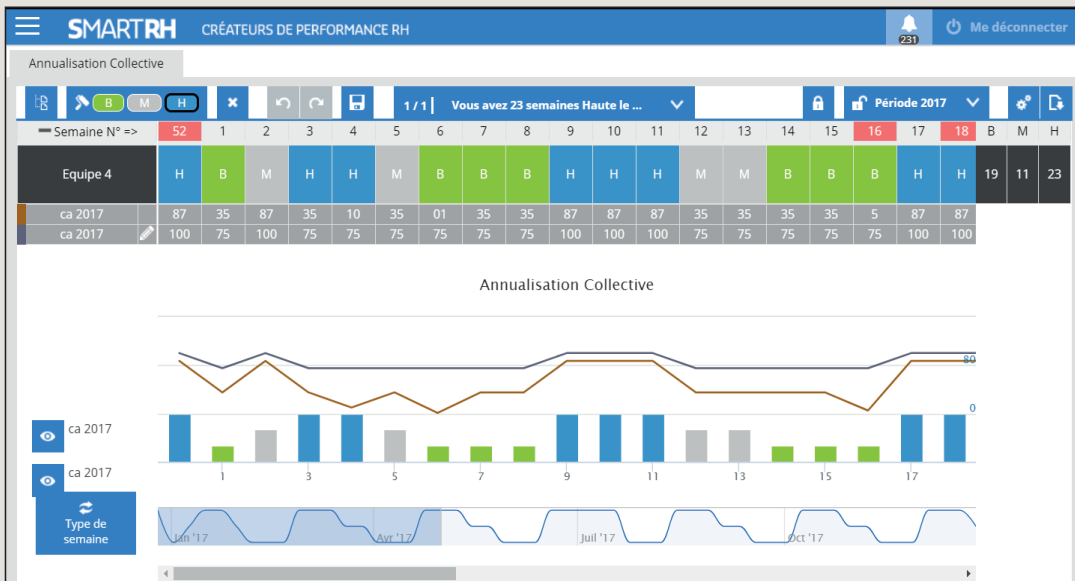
SMARTRH CRÉATEURS DE PERFORMANCE RH

231

Me déconnecter

Annualisation Collective

B M H

1 / 1 | Vous avez 23 semaines Haute le ...

Période 2017

| Semaine N° => | 52 | 1 | 2 | 3 | 4 | 5 | 6 | 7 | 8 | 9 | 10 | 11 | 12 | 13 | 14 | 15 | 16 | 17 | 18 | B | M | H |
|---|---|---|---|---|---|---|---|---|---|---|---|---|---|---|---|---|---|---|---|---|---|---|
| Equipe 4 | H | B | M | H | H | M | B | B | B | H | H | H | M | M | B | B | B | H | H | 19 | 11 | 23 |
| ca 2017 | 87 | 35 | 87 | 35 | 10 | 35 | 01 | 35 | 35 | 87 | 87 | 87 | 35 | 35 | 35 | 35 | 5 | 87 | 87 | | | |
| ca 2017 | 100 | 75 | 100 | 75 | 75 | 75 | 75 | 75 | 75 | 100 | 100 | 100 | 75 | 75 | 75 | 75 | 75 | 100 | 100 | | | |

Annualisation Collective

80

0

ca 2017

ca 2017

1 3 5 7 9 11 13 15 17

Type de semaine

Jan '17 Avr '17 Juil '17 Oct '17